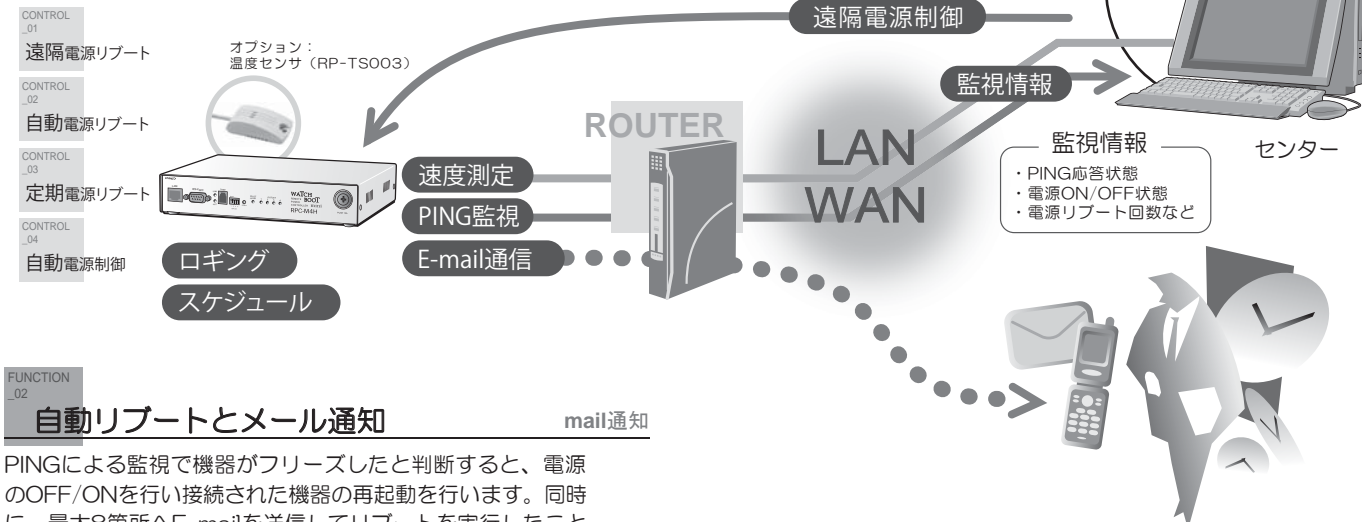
CONTROL _01
遠隔電源リブート

CONTROL _02
自動電源リブート

CONTROL _03
定期電源リブート

CONTROL _04
自動電源制御

オプション：
温度センサ（RP-TS003）

WATCH BOOT
RPC-M4H

遠隔電源制御

監視情報

ROUTER

LAN
WAN

センター

監視情報
・PING応答状態
・電源ON/OFF状態
・電源リブート回数など

速度測定
PING監視
E-mail通信

ロギング
スケジュール

FUNCTION _02
自動リブートとメール通知
mail通知

PINGによる監視で機器がフリーズしたと判断すると、電源のOFF/ONを行い接続された機器の再起動を行います。同時に、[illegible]